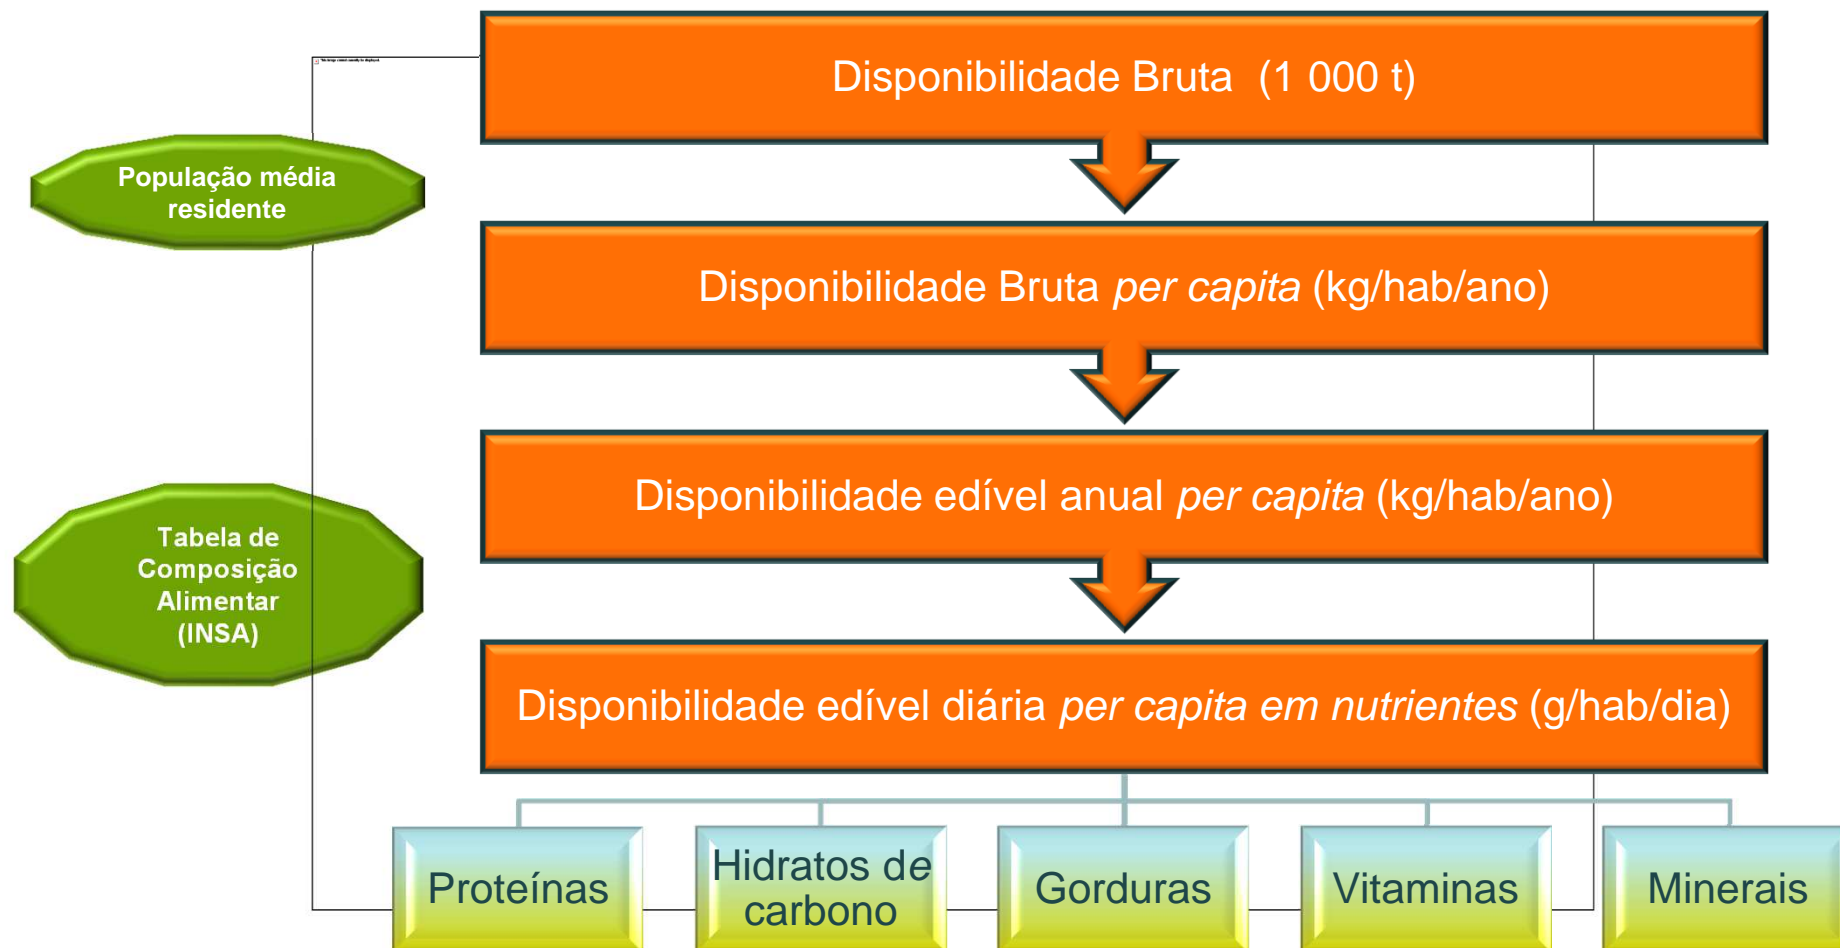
Disponibilidade Bruta (1 000 t)

População média residente

Disponibilidade Bruta *per capita* (kg/hab/ano)

Disponibilidade edível anual *per capita* (kg/hab/ano)

Tabela de Composição Alimentar (INSA)

Disponibilidade edível diária *per capita em nutrientes* (g/hab/dia)

Proteínas

Hidratos de carbono

Gorduras

Vitaminas

Minerais